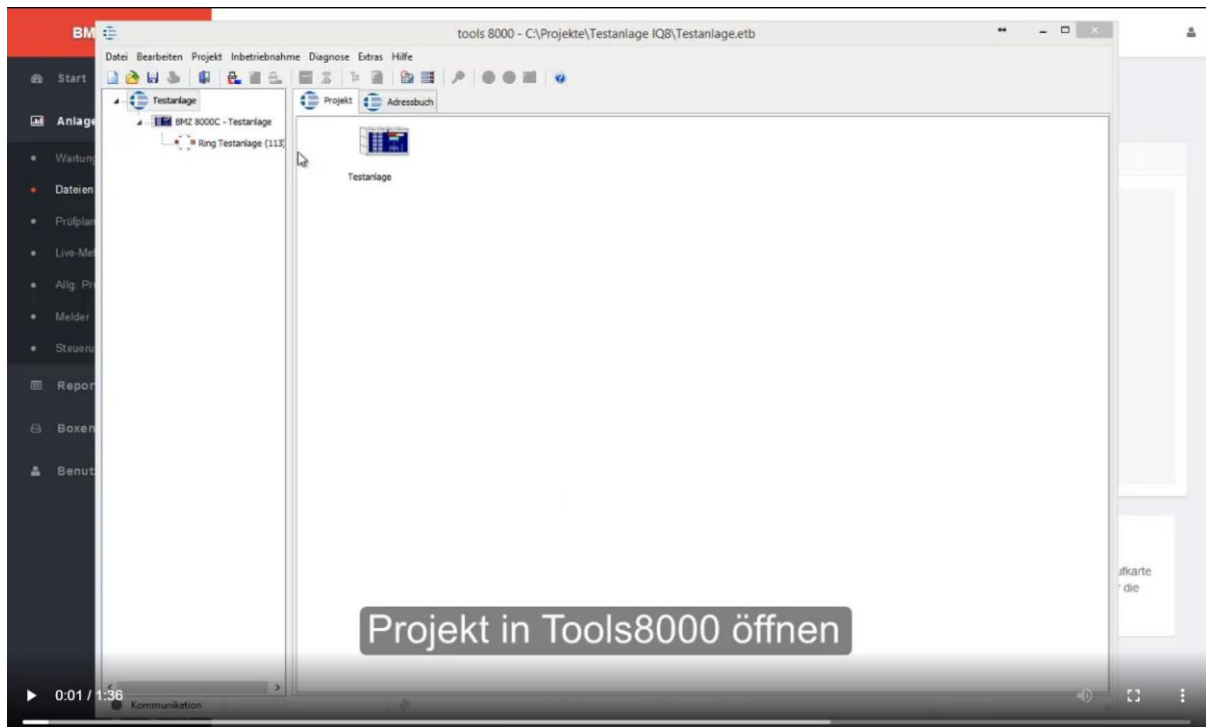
BM

Start

Anlage

Wartung

Dateien

Prüfplan

Live-Me

Allg. Pr

Melder

Steueru

Repor

Boxen

Benut

tools 8000 - C:\Projekte\Testanlage IQ8\Testanlage.etb

Datei Bearbeiten Projekt Inbetriebnahme Diagnose Extras Hilfe

Testanlage

BMZ 8000C - Testanlage

Ring Testanlage (113)

Projekt

Adressbuch

Testanlage

ıfkarte

die

Projekt in Tools8000 öffnen

Kommunikation

0:01 / 1:36